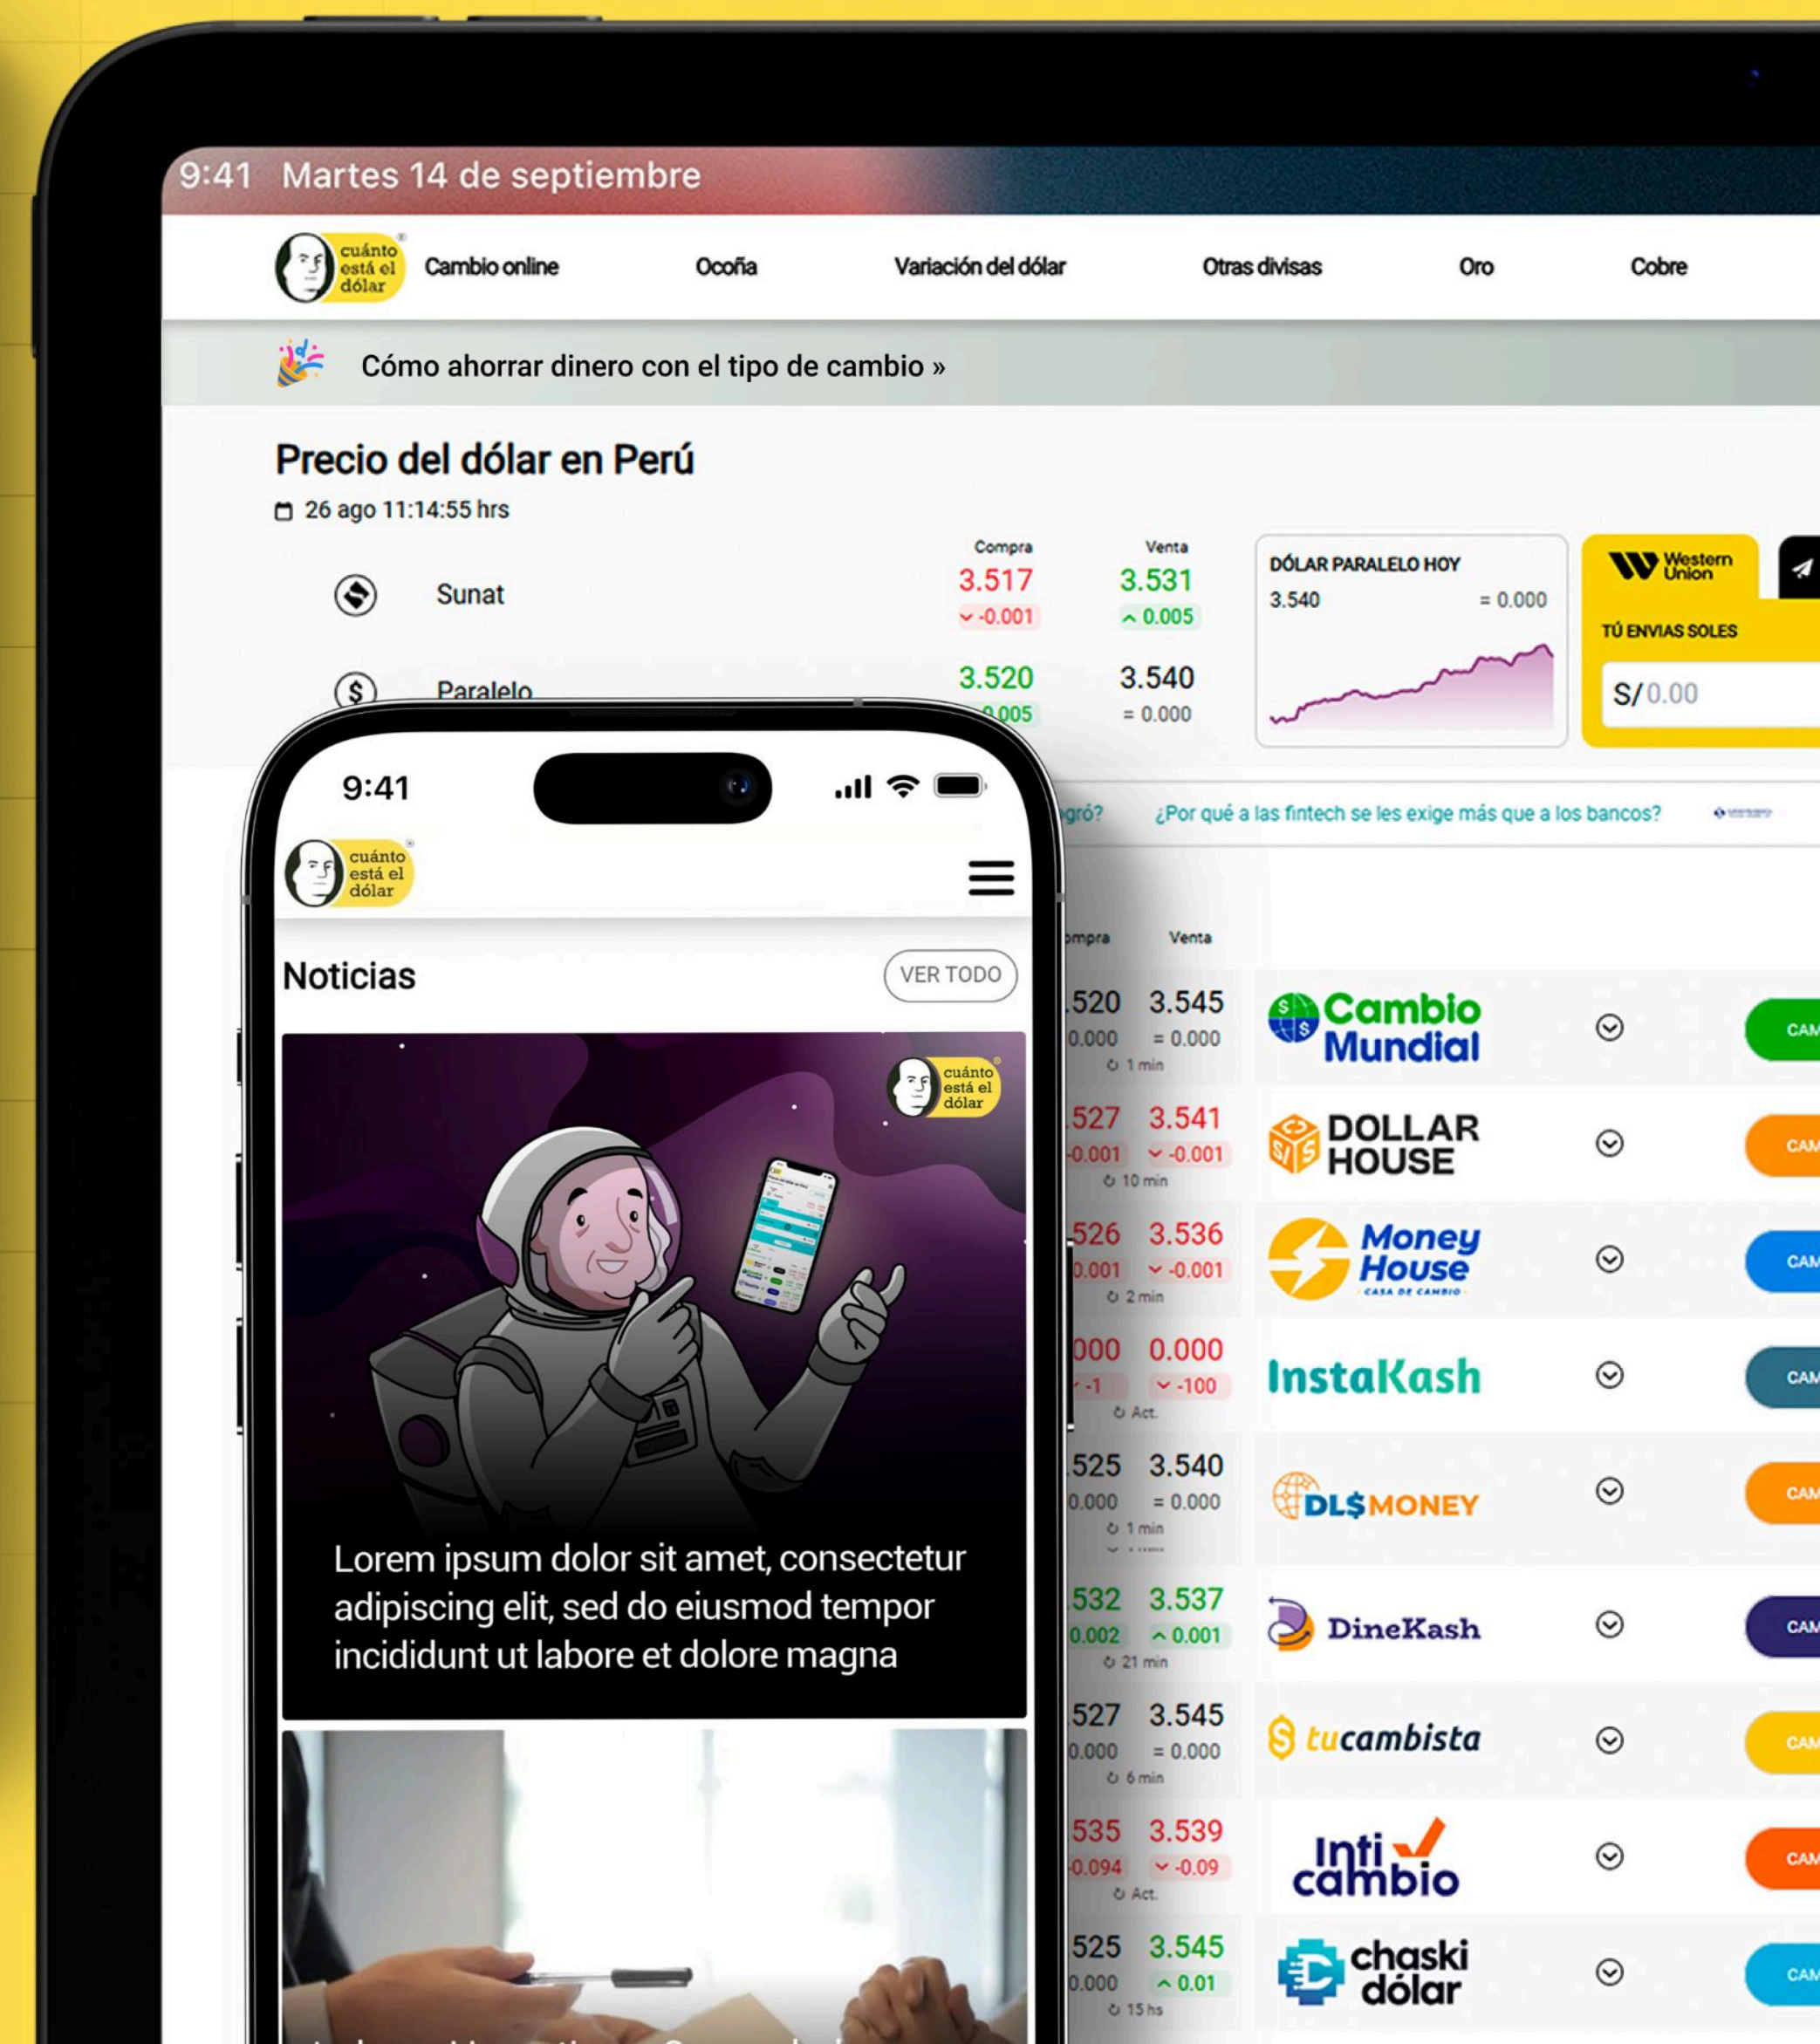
9:41 Martes 14 de septiembre

cuánto está el dólar

Cambio online | Ocoña | Variación del dólar | Otras divisas | Oro | Cobre

Cómo ahorrar dinero con el tipo de cambio »

Precio del dólar en Perú

26 ago 11:14:55 hrs

| | Compra | Venta |
|---|---|---|
| Sunat | 3.517 -0.001 | 3.531 0.005 |
| Paralelo | 3.520 0.005 | 3.540 = 0.000 |

DÓLAR PARALELO HOY
3.540 = 0.000

Western Union
TÚ ENVIAS SOLES
S/ 0.00

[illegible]gró? ¿Por qué a las fintech se les exige más que a los bancos?

| Compra | Venta | | |
|---|---|---|---|
| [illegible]520 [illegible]0.000 | 3.545 = 0.000 1 min | Cambio Mundial | CAM |
| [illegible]527 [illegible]0.001 | 3.541 -0.001 10 min | DOLLAR HOUSE | CAM |
| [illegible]526 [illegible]0.001 | 3.536 -0.001 2 min | Money House CASA DE CAMBIO | CAM |
| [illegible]000 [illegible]-1 | 0.000 -100 Act. | InstaKash | CAM |
| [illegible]525 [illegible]0.000 | 3.540 = 0.000 1 min | DL$MONEY | CAM |
| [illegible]532 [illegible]0.002 | 3.537 0.001 21 min | DineKash | CAM |
| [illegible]527 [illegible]0.000 | 3.545 = 0.000 6 min | tucambista | CAM |
| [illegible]535 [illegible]0.094 | 3.539 -0.09 Act. | Inti cambio | CAM |
| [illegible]525 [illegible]0.000 | 3.545 0.01 15 hs | chaski dólar | CAM |

9:41

cuánto está el dólar

Noticias
VER TODO

cuánto está el dólar

Lorem ipsum dolor sit amet, consectetur adipiscing elit, sed do eiusmod tempor incididunt ut labore et dolore magna